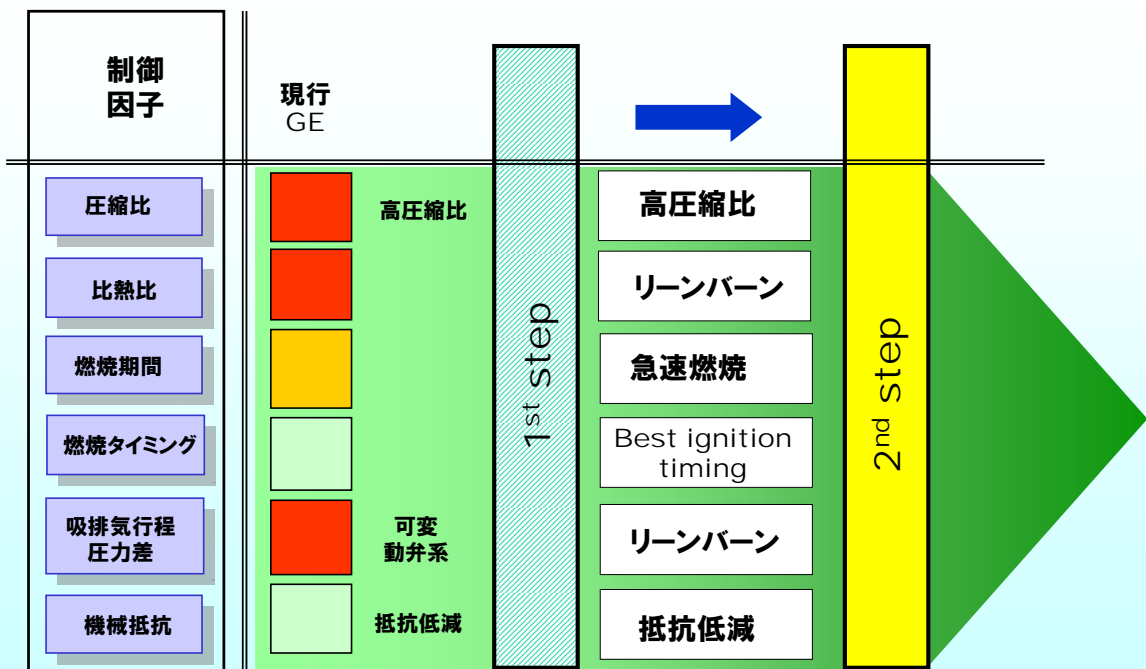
制御
因子

現行
GE

$1^{st}$ step

$2^{nd}$ step

圧縮比

比熱比

燃焼期間

燃焼タイミング

吸排気行程
圧力差

機械抵抗

高圧縮比

可変
動弁系

抵抗低減

高圧縮比

リーンバーン

急速燃焼

Best ignition timing

リーンバーン

抵抗低減